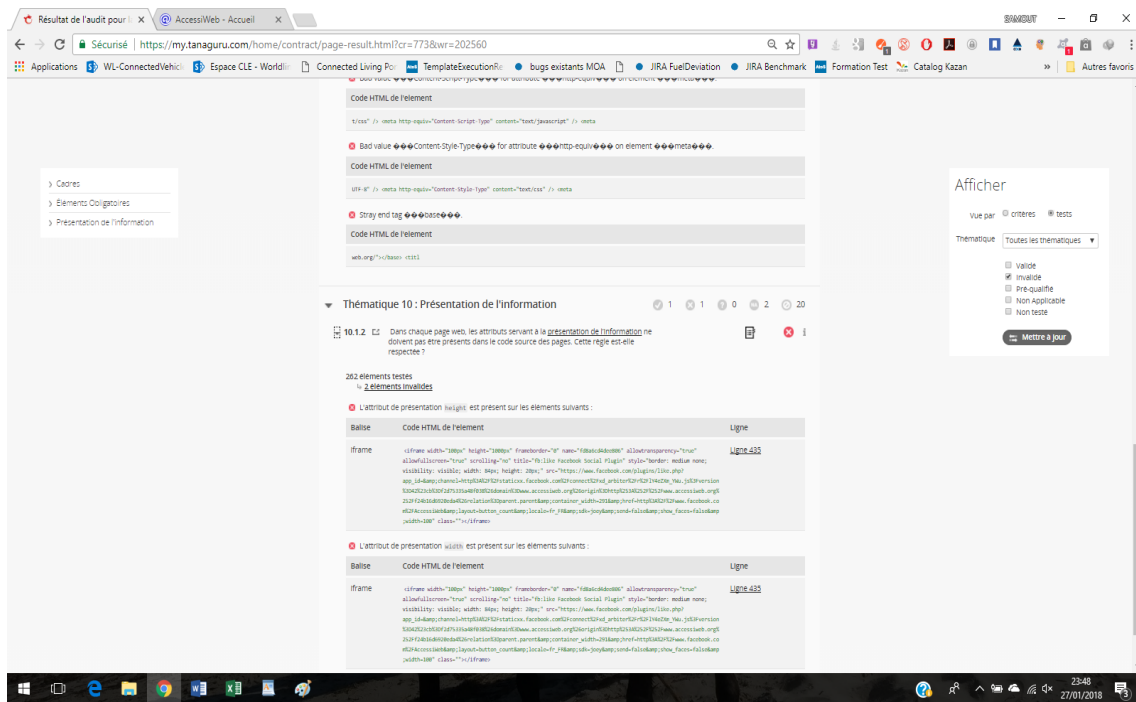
Résultat de l'audit pour l ×
AccessiWeb - Accueil ×
Sécurisé | https://my.tanaguru.com/home/contract/page-result.html?cr=773&wr=202560
Applications WL-ConnectedVehicl Espace CLE - Worldlir Connected Living Por TemplateExecutionRe bugs existants MOA JIRA FuelDeviation JIRA Benchmark Formation Test Catalog Kazan » Autres favoris

Bad value ���Content-Script-Type��� for attribute ���http-equiv��� on element ���meta���.

Code HTML de l'element

t/css" /> <meta http-equiv="Content-Script-Type" content="text/javascript" /> <meta

Bad value ���Content-Style-Type��� for attribute ���http-equiv��� on element ���meta���.

Code HTML de l'element

UTF-8" /> <meta http-equiv="Content-Style-Type" content="text/css" /> <meta

Stray end tag ���base���.

Code HTML de l'element

web.org/"></base> <titl

› Cadres
› Eléments Obligatoires
› Présentation de l'information

Afficher
Vue par critères tests
Thématique Toutes les thématiques
Valide
Invalide
Pré-qualifié
Non Applicable
Non testé
Mettre à jour

Thématique 10 : Présentation de l'information
1 1 0 2 20

10.1.2 Dans chaque page web, les attributs servant à la présentation de l'information ne doivent pas être présents dans le code source des pages. Cette règle est-elle respectée ?

262 éléments testés
2 éléments invalides

L'attribut de présentation height est présent sur les éléments suivants :

| Balise | Code HTML de l'element | Ligne |
|---|---|---|
| iframe | <iframe width="100px" height="1000px" frameborder="0" name="fd8a6cd6de006" allowtransparency="true" allowfullscreen="true" scrolling="no" title="fb:like Facebook Social Plugin" style="border: medium none; visibility: visible; width: 84px; height: 20px;" src="https://www.facebook.com/plugins/like.php? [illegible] ;width=100" class=""></iframe> | Ligne 435 |

L'attribut de présentation width est présent sur les éléments suivants :

| Balise | Code HTML de l'element | Ligne |
|---|---|---|
| iframe | <iframe width="100px" height="1000px" frameborder="0" name="fd8a6cd6de006" allowtransparency="true" allowfullscreen="true" scrolling="no" title="fb:like Facebook Social Plugin" style="border: medium none; visibility: visible; width: 84px; height: 20px;" src="https://www.facebook.com/plugins/like.php? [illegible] ;width=100" class=""></iframe> | Ligne 435 |

23:48
27/01/2018